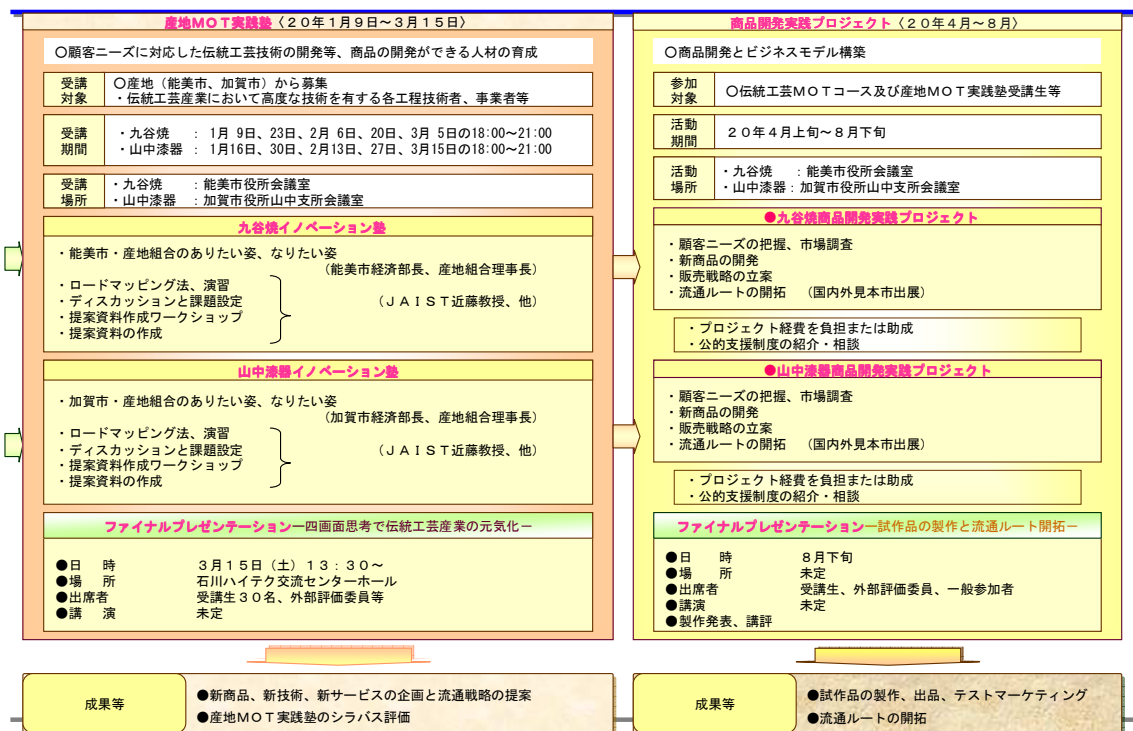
産地ＭＯＴ実践塾〈２０年１月９日～３月１５日〉

○顧客ニーズに対応した伝統工芸技術の開発等、商品の開発ができる人材の育成

| 受講対象 | ○産地（能美市、加賀市）から募集<br>・伝統工芸産業において高度な技術を有する各工程技術者、事業者等 |
|---|---|
| 受講期間 | ・九谷焼　：1月 9日、23日、2月 6日、20日、3月 5日の18:00～21:00<br>・山中漆器　：1月16日、30日、2月13日、27日、3月15日の18:00～21:00 |
| 受講場所 | ・九谷焼　：能美市役所会議室<br>・山中漆器　：加賀市役所山中支所会議室 |

九谷焼イノベーション塾

・能美市・産地組合のありたい姿、なりたい姿
（能美市経済部長、産地組合理事長）
・ロードマッピング法、演習
・ディスカッションと課題設定
・提案資料作成ワークショップ
・提案資料の作成
（ＪＡＩＳＴ近藤教授、他）

山中漆器イノベーション塾

・加賀市・産地組合のありたい姿、なりたい姿
（加賀市経済部長、産地組合理事長）
・ロードマッピング法、演習
・ディスカッションと課題設定
・提案資料作成ワークショップ
・提案資料の作成
（ＪＡＩＳＴ近藤教授、他）

ファイナルプレゼンテーションー四画面思考で伝統工芸産業の元気化ー

●日　時　３月１５日（土）１３：３０～
●場　所　石川ハイテク交流センターホール
●出席者　受講生３０名、外部評価委員等
●講　演　未定

商品開発実践プロジェクト〈２０年４月～８月〉

○商品開発とビジネスモデル構築

| 参加対象 | ○伝統工芸ＭＯＴコース及び産地ＭＯＴ実践塾受講生等 |
|---|---|
| 活動期間 | ２０年４月上旬～８月下旬 |
| 活動場所 | ・九谷焼　：能美市役所会議室<br>・山中漆器：加賀市役所山中支所会議室 |

●九谷焼商品開発実践プロジェクト

・顧客ニーズの把握、市場調査
・新商品の開発
・販売戦略の立案
・流通ルートの開拓　（国内外見本市出展）

・プロジェクト経費を負担または助成
・公的支援制度の紹介・相談

●山中漆器商品開発実践プロジェクト

・顧客ニーズの把握、市場調査
・新商品の開発
・販売戦略の立案
・流通ルートの開拓　（国内外見本市出展）

・プロジェクト経費を負担または助成
・公的支援制度の紹介・相談

ファイナルプレゼンテーションー試作品の製作と流通ルート開拓ー

●日　時　８月下旬
●場　所　未定
●出席者　受講生、外部評価委員、一般参加者
●講演　未定
●製作発表、講評

成果等
●新商品、新技術、新サービスの企画と流通戦略の提案
●産地ＭＯＴ実践塾のシラバス評価

成果等
●試作品の製作、出品、テストマーケティング
●流通ルートの開拓